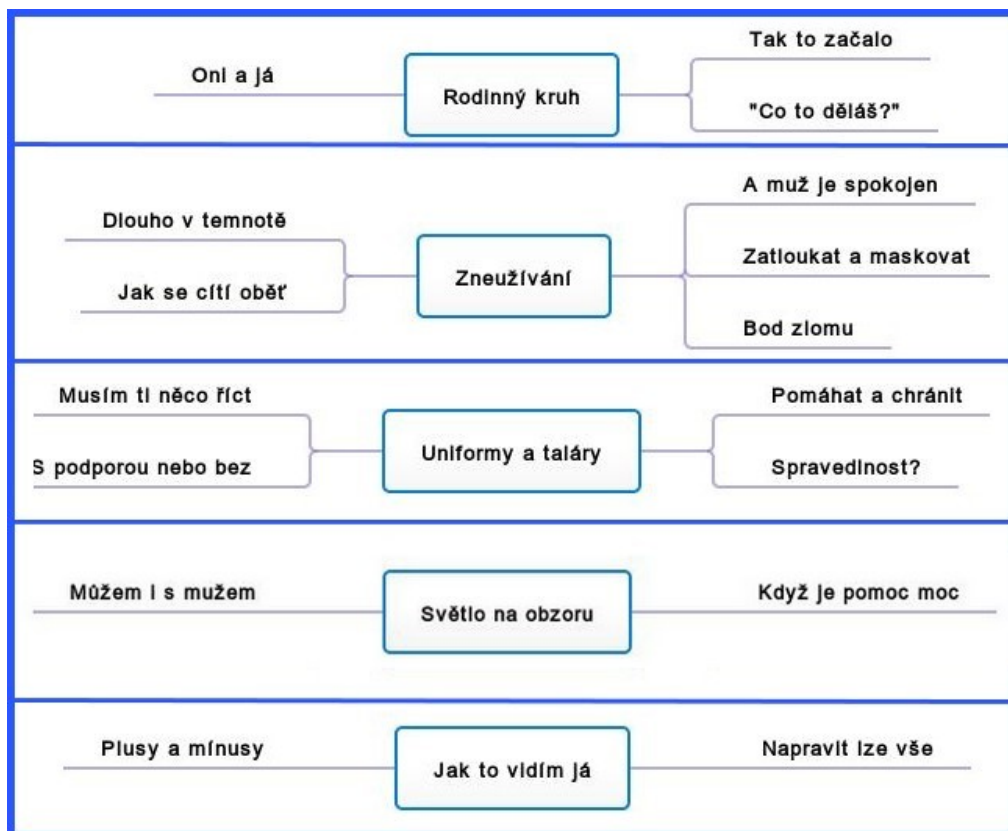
Oni a já

Rodinný kruh

Tak to začalo

"Co to děláš?"

Dlouho v temnotě

Jak se cítí oběť

Zneužívání

A muž je spokojen

Zatloukat a maskovat

Bod zlomu

Musím ti něco říct

S podporou nebo bez

Uniformy a taláry

Pomáhat a chránit

Spravedlnost?

Můžem i s mužem

Světlo na obzoru

Když je pomoc moc

Plusy a mínusy

Jak to vidím já

Napravit lze vše